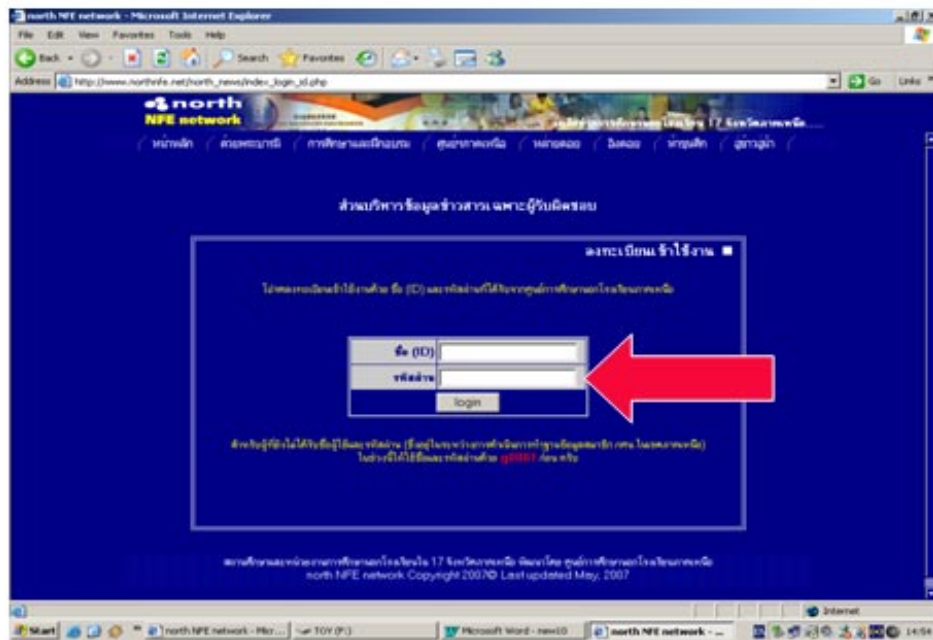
north NFE network - Microsoft Internet Explorer

File Edit View Favorites Tools Help

Back Search Favorites

Address http://www.northnfe.net/north_news/index_login_id.php

Go Links

north NFE network

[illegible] 17 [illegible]

หน้าหลัก | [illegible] | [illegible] | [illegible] | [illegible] | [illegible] | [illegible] | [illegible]

ส่วนบริหารข้อมูลข่าวสารเฉพาะผู้รับผิดชอบ

ลงทะเบียนเข้าใช้งาน

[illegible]

ชื่อ (ID)

รหัสผ่าน

login

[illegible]

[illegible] 17 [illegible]
north NFE network Copyright 2007© Last updated May, 2007

Internet

Start | north NFE network - Micr... | TOY (F:) | Microsoft Word - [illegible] | north NFE network - ... | 14:5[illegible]